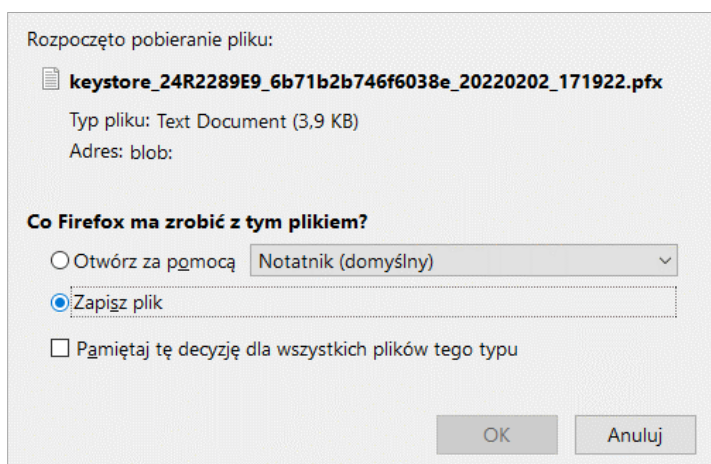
Rozpoczęto pobieranie pliku:

keystore_24R2289E9_6b71b2b746f6038e_20220202_171922.pfx

Typ pliku: Text Document (3,9 KB)

Adres: blob:

Co Firefox ma zrobić z tym plikiem?

Otwórz za pomocą Notatnik (domyślny)

Zapisz plik

Pamiętaj tę decyzję dla wszystkich plików tego typu

OK

Anuluj